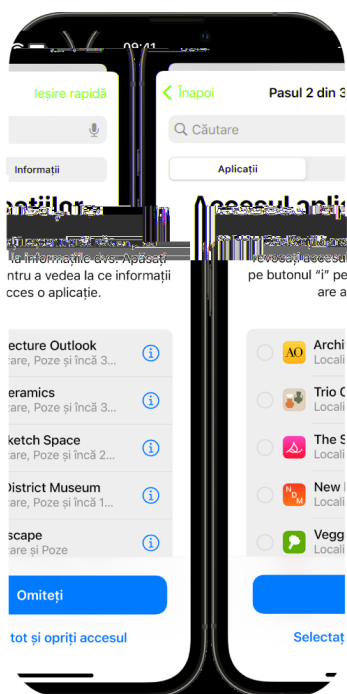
9:41

Ieșire rapidă

Informații

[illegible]

la informațiile dvs. Apăsați ntru a vedea la ce informații cces o aplicație.

ecture Outlook
care, Poze și încă 3...

eramics
care, Poze și încă 3...

ketch Space
care, Poze și încă 2...

District Museum
care, Poze și încă 1...

scape
care și Poze

Omiteți

tot și opriți accesul

Înapoi

Pasul 2 din 3

Căutare

Aplicații

Accesul aplic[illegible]

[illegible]
pe butonul "i" pe
are a

AO

Archi
Locali

Trio C
Locali

The S
Locali

New
Locali

Vegg
Locali

Selectaț